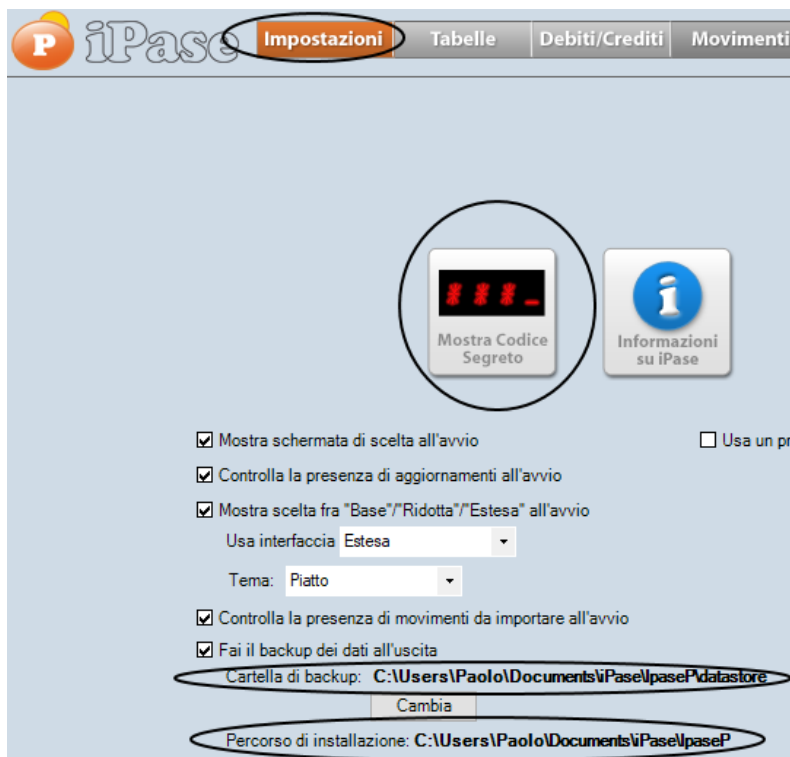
P iPase Impostazioni Tabelle Debiti/Crediti Movimenti

***_

Mostra Codice Segreto

Informazioni su iPase

☑ Mostra schermata di scelta all'avvio

☐ Usa un pr

☑ Controlla la presenza di aggiornamenti all'avvio

☑ Mostra scelta fra "Base"/"Ridotta"/"Estesa" all'avvio

Usa interfaccia Estesa

Tema: Piatto

☑ Controlla la presenza di movimenti da importare all'avvio

☑ Fai il backup dei dati all'uscita

Cartella di backup: C:\Users\Paolo\Documents\iPase\IpaseP\datastore

Cambia

Percorso di installazione: C:\Users\Paolo\Documents\iPase\IpaseP